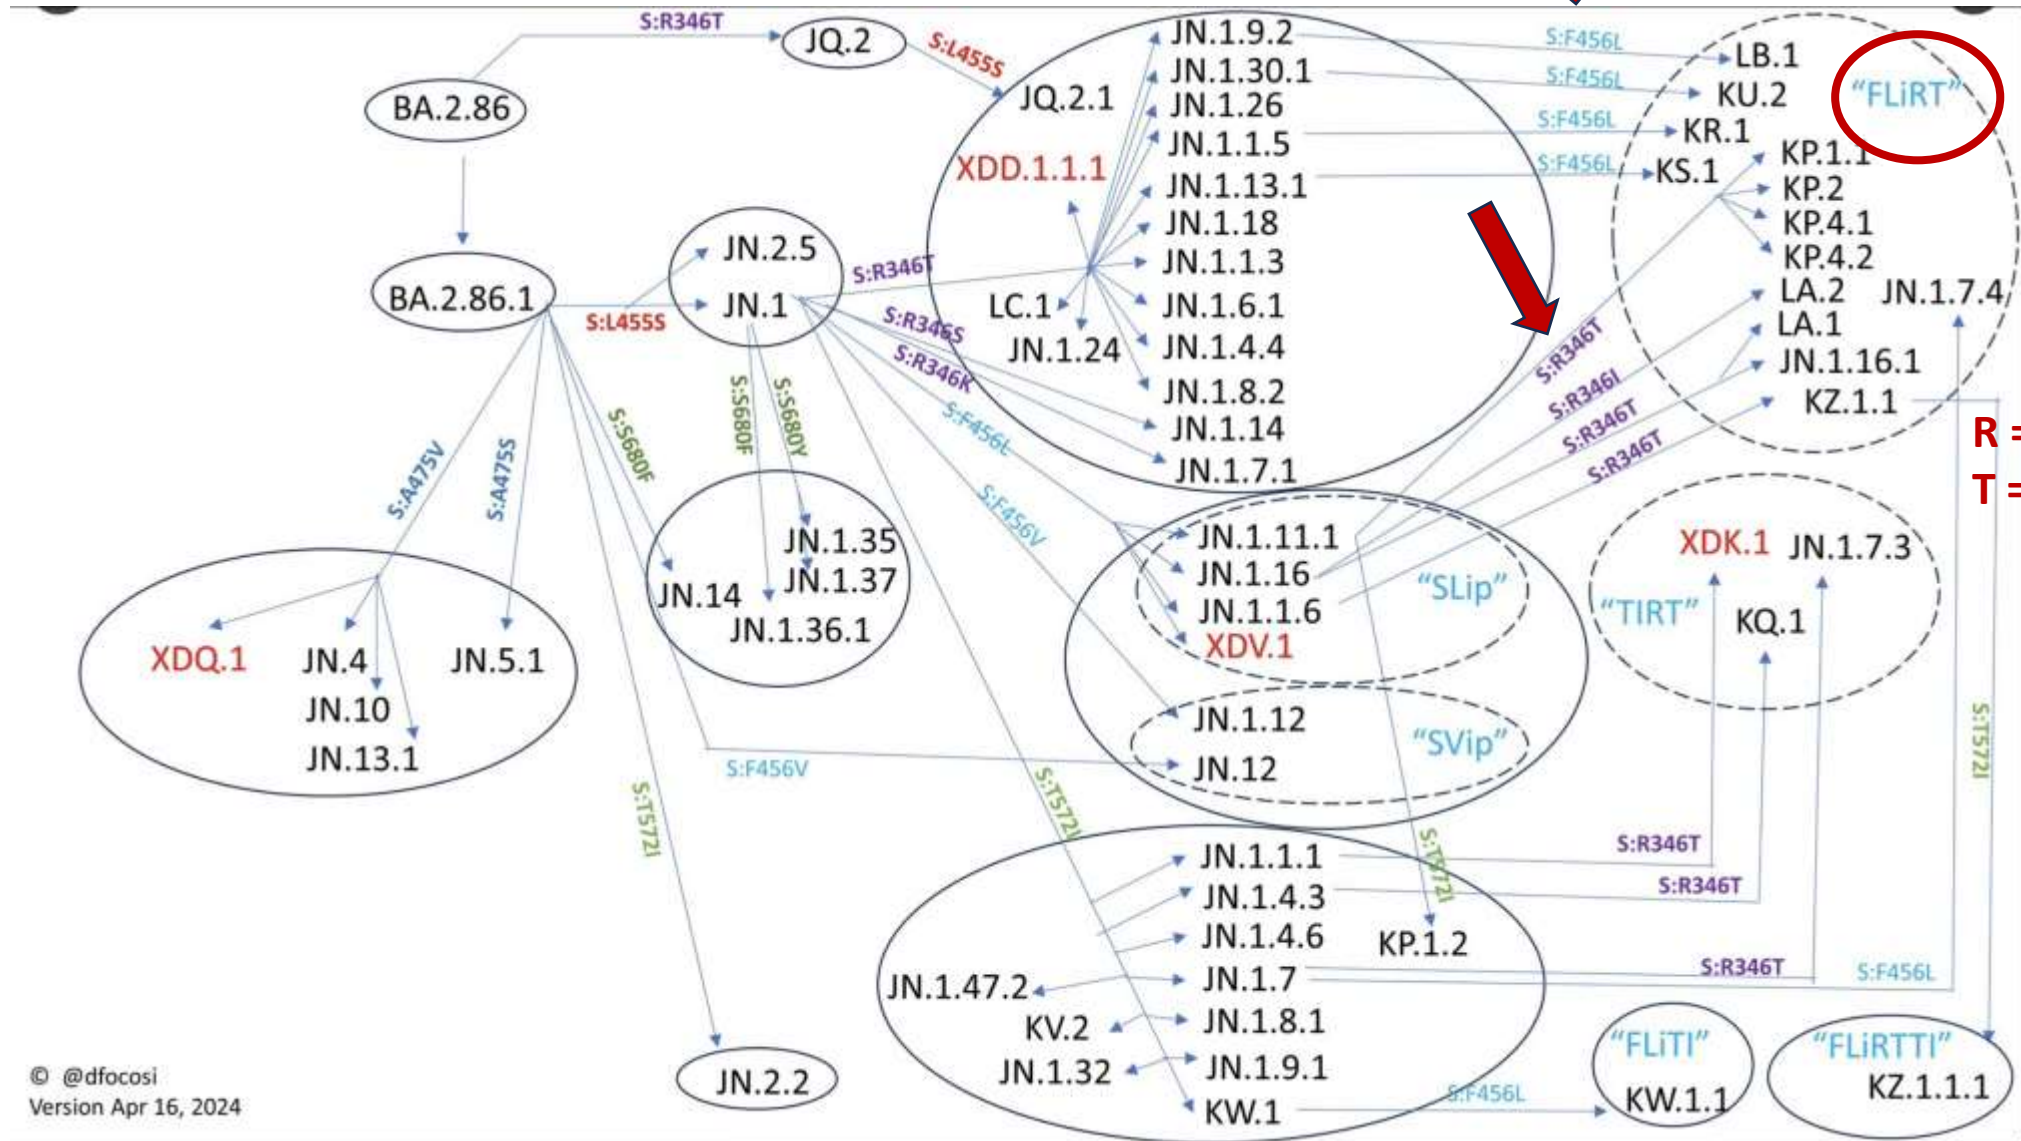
S:R346T
JQ.2
S:L455S
BA.2.86
JQ.2.1
XDD.1.1.1
JN.1.9.2
JN.1.30.1
JN.1.26
JN.1.1.5
JN.1.13.1
JN.1.18
JN.1.1.3
JN.1.6.1
JN.1.4.4
JN.1.8.2
JN.1.14
JN.1.7.1
LC.1
JN.1.24
S:F456L
S:F456L
S:F456L
S:F456L
LB.1
KU.2
KR.1
KS.1
"FLiRT"
KP.1.1
KP.2
KP.4.1
KP.4.2
LA.2
LA.1
JN.1.16.1
KZ.1.1
JN.1.7.4
R =
T =
BA.2.86.1
S:L455S
JN.2.5
JN.1
S:R346T
S:R346S
S:R346K
S:F456L
S:S680F
S:S680Y
S:A475V
S:A475S
S:S680F
S:F456V
S:R346T
S:R346I
S:R346T
S:R346T
JN.1.35
JN.1.37
JN.14
JN.1.36.1
JN.1.11.1
JN.1.16
JN.1.1.6
XDV.1
"SLip"
XDK.1
JN.1.7.3
"TIRT"
KQ.1
XDQ.1
JN.4
JN.10
JN.13.1
JN.5.1
JN.1.12
JN.12
"SVip"
S:F456V
S:T572I
S:T572I
S:T572I
S:T572I
JN.1.1.1
JN.1.4.3
JN.1.4.6
KP.1.2
JN.1.47.2
JN.1.7
KV.2
JN.1.8.1
JN.1.32
JN.1.9.1
KW.1
S:R346T
S:R346T
S:R346T
S:F456L
S:F456L
"FLiTI"
KW.1.1
"FLiRTTI"
KZ.1.1.1
JN.2.2
© @dfocosi
Version Apr 16, 2024